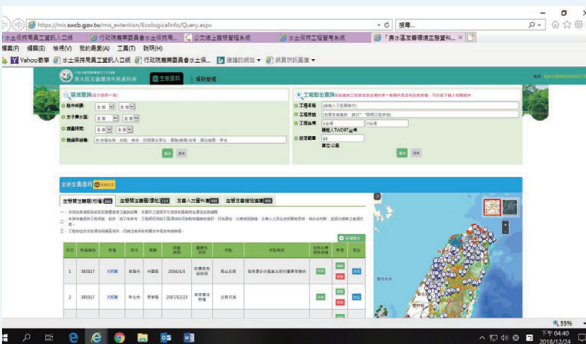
https://mis.swcb.gov.tw/mis_extention/EcologicalInfo/Query.aspx
搜尋...
水土保持局員工資訊入口網
行政院農業委員會水土保持局
公文線上簽核管理系統
水土保持工程管考系統
「農水區友善環境生態資料」
檔案(F) 編輯(E) 檢視(V) 我的最愛(A) 工具(T) 說明(H)
Yahoo!奇摩
水土保持局員工資訊入口網
行政院農業委員會水土保...
建議的網站
網頁快訊圖庫
生態資料
相關連結
簡易查詢
縣市鄉鎮
全部
工程類別
工程名稱
工程編號
工程位置
搜尋
清除
查詢結果
生態記錄
生態保育措施
生態友善措施
序號
工程編號
工程名稱
年度
縣市
鄉鎮
1
2
55%
下午 04:40
2018/12/24